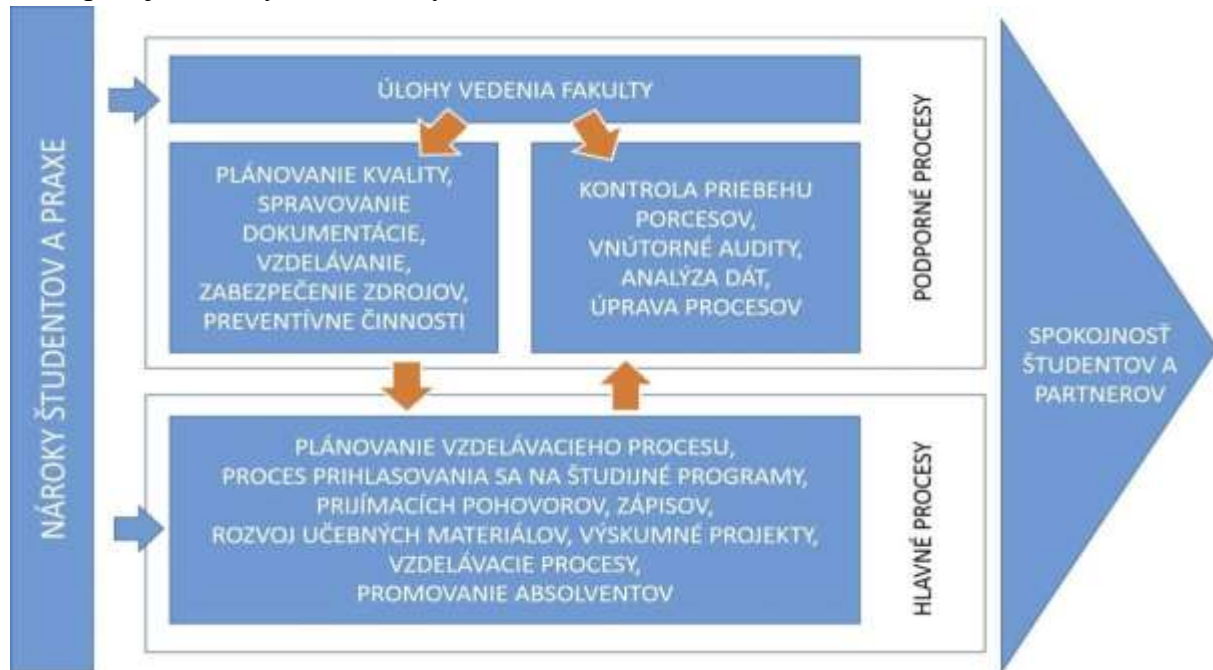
NÁROKY ŠTUDENTOV A PRAXE

ÚLOHY VEDENIA FAKULTY

PLÁNOVANIE KVALITY, SPRAVOVANIE DOKUMENTÁCIE, VZDELÁVANIE, ZABEZPEČENIE ZDROJOV, PREVENTÍVNE ČINNOSTI

KONTROLA PRIEBEHU PORCESOV, VNÚTORNÉ AUDITY, ANALÝZA DÁT, ÚPRAVA PROCESOV

PODPORNÉ PROCESY

PLÁNOVANIE VZDELÁVACIEHO PROCESU, PROCES PRIHLASOVANIA SA NA ŠTUDIJNÉ PROGRAMY, PRIJÍMACÍCH POHOVOROV, ZÁPISOV, ROZVOJ UČEBNÝCH MATERIÁLOV, VÝSKUMNÉ PROJEKTY, VZDELÁVACIE PROCESY, PROMOVANIE ABSOLVENTOV

HLAVNÉ PROCESY

SPOKOJNOSŤ ŠTUDENTOV A PARTNEROV